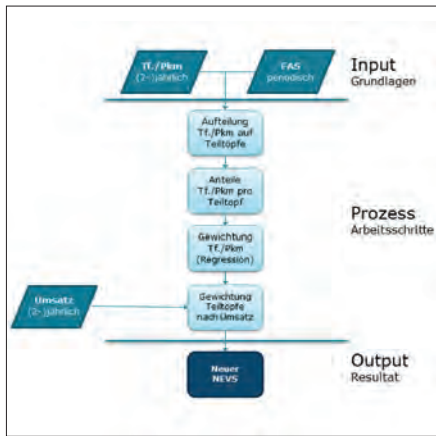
Tf./Pkm
(2-)jährlich

FAS
periodisch

Input
Grundlagen

Aufteilung Tf./Pkm auf Teiltöpfe

Anteile Tf./Pkm pro Teiltopf

Prozess
Arbeitsschritte

Gewichtung Tf./Pkm (Regression)

Umsatz
(2-)jährlich

Gewichtung Teiltöpfe nach Umsatz

Output
Resultat

Neuer NEVS